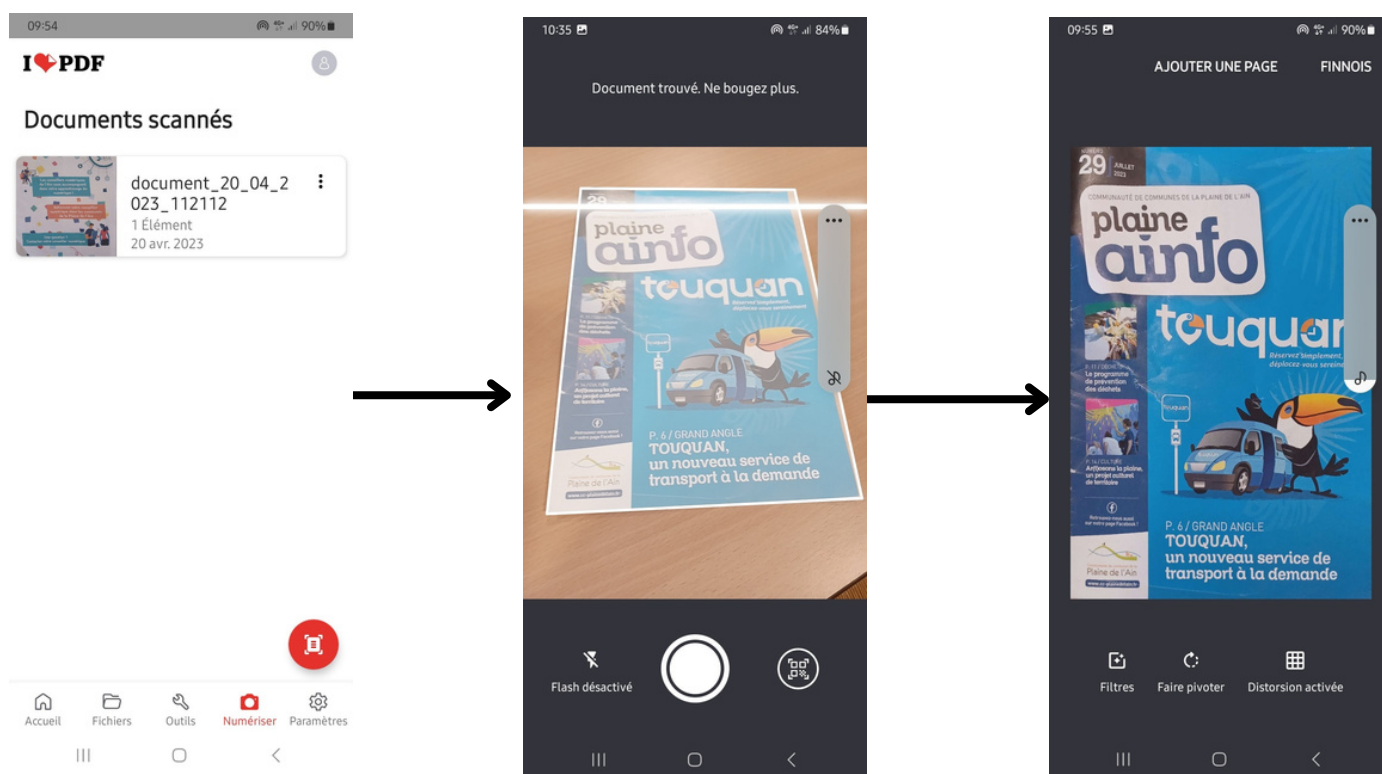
09:54 90%

I❤PDF

Documents scannés

document_20_04_2023_112112
1 Élément
20 avr. 2023

Accueil Fichiers Outils Numériser Paramètres

10:35 84%

Document trouvé. Ne bougez plus.

plaine ainfo

touquan

Réservez simplement, déplacez-vous sereinement

P. 6 / GRAND ANGLE
TOUQUAN,
un nouveau service de transport à la demande

Plaine de l'Ain

Flash désactivé

09:55 90%

AJOUTER UNE PAGE FINNOIS

29 JUILLET 2023

COMMUNAUTÉ DE COMMUNES DE LA PLAINE DE L'AIN

plaine ainfo

touquan

Réservez simplement, déplacez-vous sereine

La programme de prévention des déchets

Artifresne la plaine, un projet culturel de territoire

P. 6 / GRAND ANGLE
TOUQUAN,
un nouveau service de transport à la demande

Plaine de l'Ain

Filtres Faire pivoter Distorsion activée